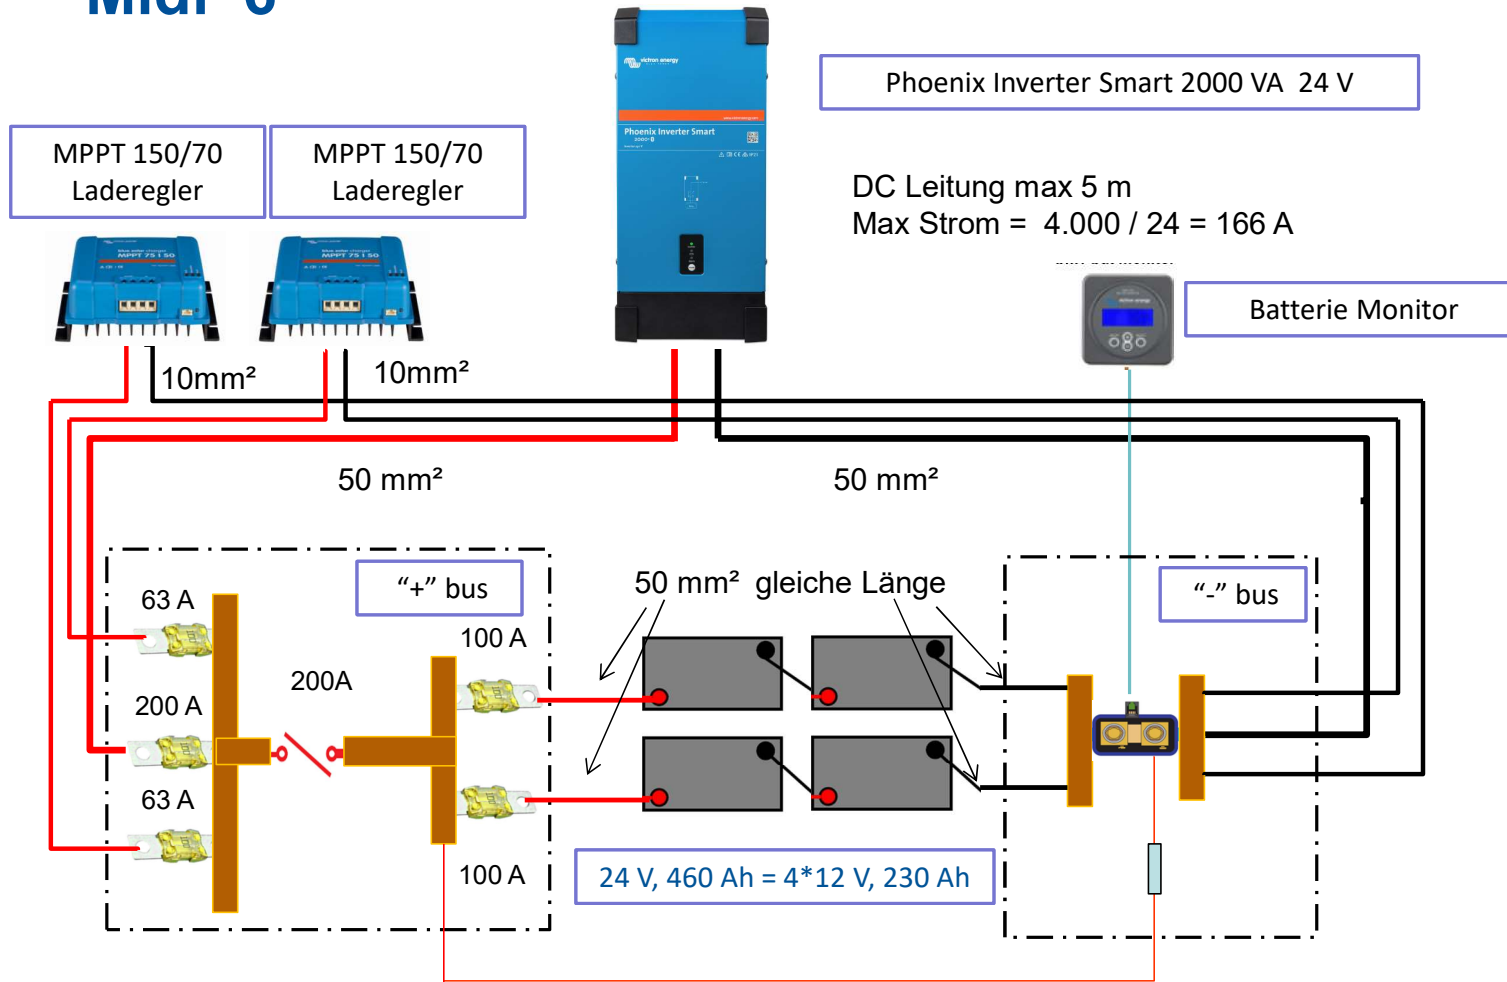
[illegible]

Phoenix Inverter Smart 2000 VA 24 V

MPPT 150/70 Laderegler

MPPT 150/70 Laderegler

victron energy

Phoenix Inverter Smart

DC Leitung max 5 m
Max Strom = 4.000 / 24 = 166 A

Batterie Monitor

10mm²

10mm²

50 mm²

50 mm²

"+" bus

50 mm² gleiche Länge

"-" bus

63 A

100 A

200A

200 A

63 A

100 A

24 V, 460 Ah = 4*12 V, 230 Ah